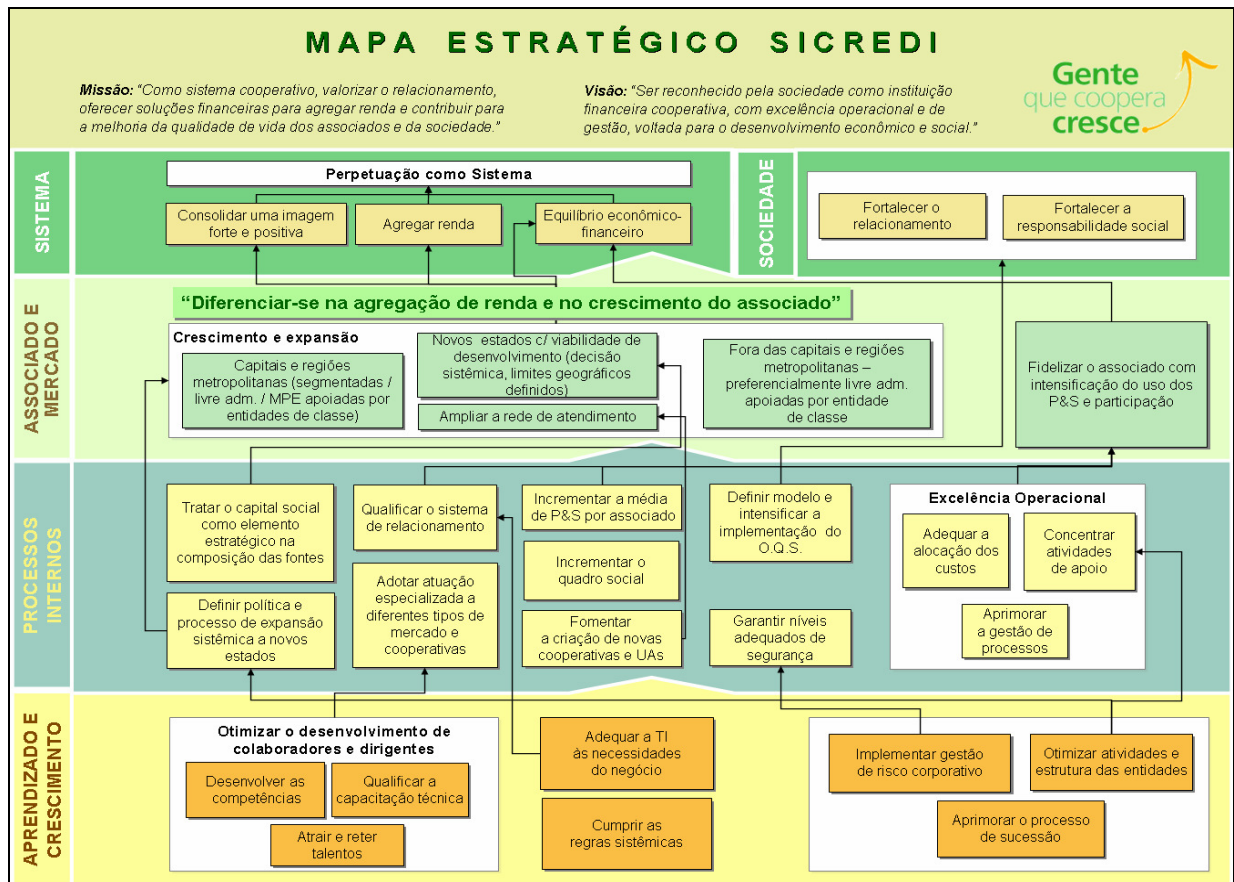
MAPA ESTRATÉGICO SICREDI

Missão: "Como sistema cooperativo, valorizar o relacionamento, oferecer soluções financeiras para agregar renda e contribuir para a melhoria da qualidade de vida dos associados e da sociedade."

Visão: "Ser reconhecido pela sociedade como instituição financeira cooperativa, com excelência operacional e de gestão, voltada para o desenvolvimento econômico e social."

Gente que coopera cresce

SISTEMA

Perpetuação como Sistema

Consolidar uma imagem forte e positiva

Agregar renda

Equilíbrio econômico-financeiro

SOCIEDADE

Fortalecer o relacionamento

Fortalecer a responsabilidade social

ASSOCIADO E MERCADO

"Diferenciar-se na agregação de renda e no crescimento do associado"

Crescimento e expansão

Capitais e regiões metropolitanas (segmentadas / livre adm. / MPE apoiadas por entidades de classe)

Novos estados c/ viabilidade de desenvolvimento (decisão sistêmica, limites geográficos definidos)

Ampliar a rede de atendimento

Fora das capitais e regiões metropolitanas – preferencialmente livre adm. apoiadas por entidade de classe

Fidelizar o associado com intensificação do uso dos P&S e participação

PROCESSOS INTERNOS

Tratar o capital social como elemento estratégico na composição das fontes

Definir política e processo de expansão sistêmica a novos estados

Qualificar o sistema de relacionamento

Adotar atuação especializada a diferentes tipos de mercado e cooperativas

Incrementar a média de P&S por associado

Incrementar o quadro social

Fomentar a criação de novas cooperativas e UAs

Definir modelo e intensificar a implementação do O.Q.S.

Garantir níveis adequados de segurança

Excelência Operacional

Adequar a alocação dos custos

Concentrar atividades de apoio

Aprimorar a gestão de processos

APRENDIZADO E CRESCIMENTO

Otimizar o desenvolvimento de colaboradores e dirigentes

Desenvolver as competências

Qualificar a capacitação técnica

Atrair e reter talentos

Adequar a TI às necessidades do negócio

Cumprir as regras sistêmicas

Implementar gestão de risco corporativo

Otimizar atividades e estrutura das entidades

Aprimorar o processo de sucessão